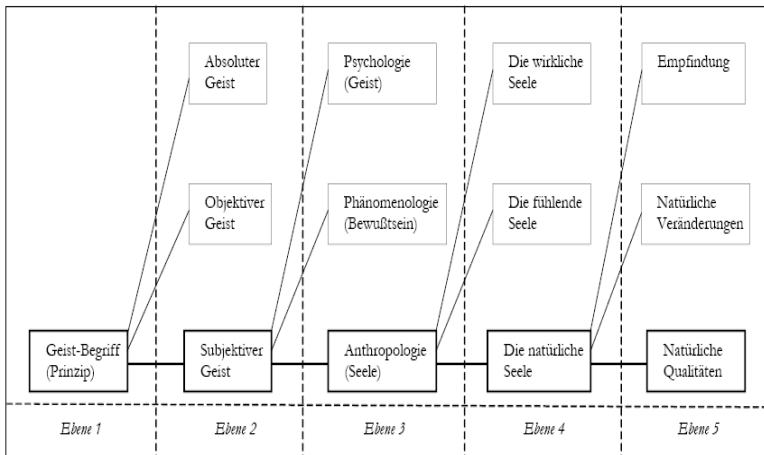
Absoluter Geist

Objektiver Geist

Geist-Begriff (Prinzip)

Psychologie (Geist)

Phänomenologie (Bewußtsein)

Subjektiver Geist

Die wirkliche Seele

Die fühlende Seele

Anthropologie (Seele)

Empfindung

Natürliche Veränderungen

Die natürliche Seele

Natürliche Qualitäten

Ebene 1

Ebene 2

Ebene 3

Ebene 4

Ebene 5